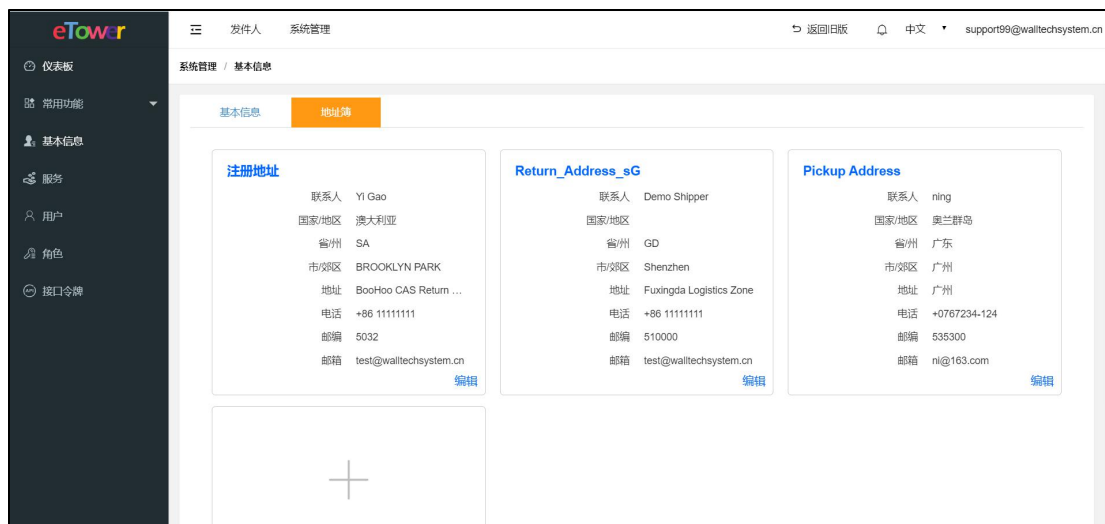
eTower

仪表板
常用功能
基本信息
服务
用户
角色
接口令牌

发件人 系统管理

返回旧版 中文 support99@walltechsystem.cn

系统管理 / 基本信息

基本信息 地址薄

注册地址
联系人 Yi Gao
国家/地区 澳大利亚
省/州 SA
市/郊区 BROOKLYN PARK
地址 BooHoo CAS Return ...
电话 +86 11111111
邮编 5032
邮箱 test@walltechsystem.cn
编辑

Return_Address_sG
联系人 Demo Shipper
国家/地区
省/州 GD
市/郊区 Shenzhen
地址 Fuxingda Logistics Zone
电话 +86 11111111
邮编 510000
邮箱 test@walltechsystem.cn
编辑

Pickup Address
联系人 ning
国家/地区 奥兰群岛
省/州 广东
市/郊区 广州
地址 广州
电话 +0767234-124
邮编 535300
邮箱 ni@163.com
编辑

+